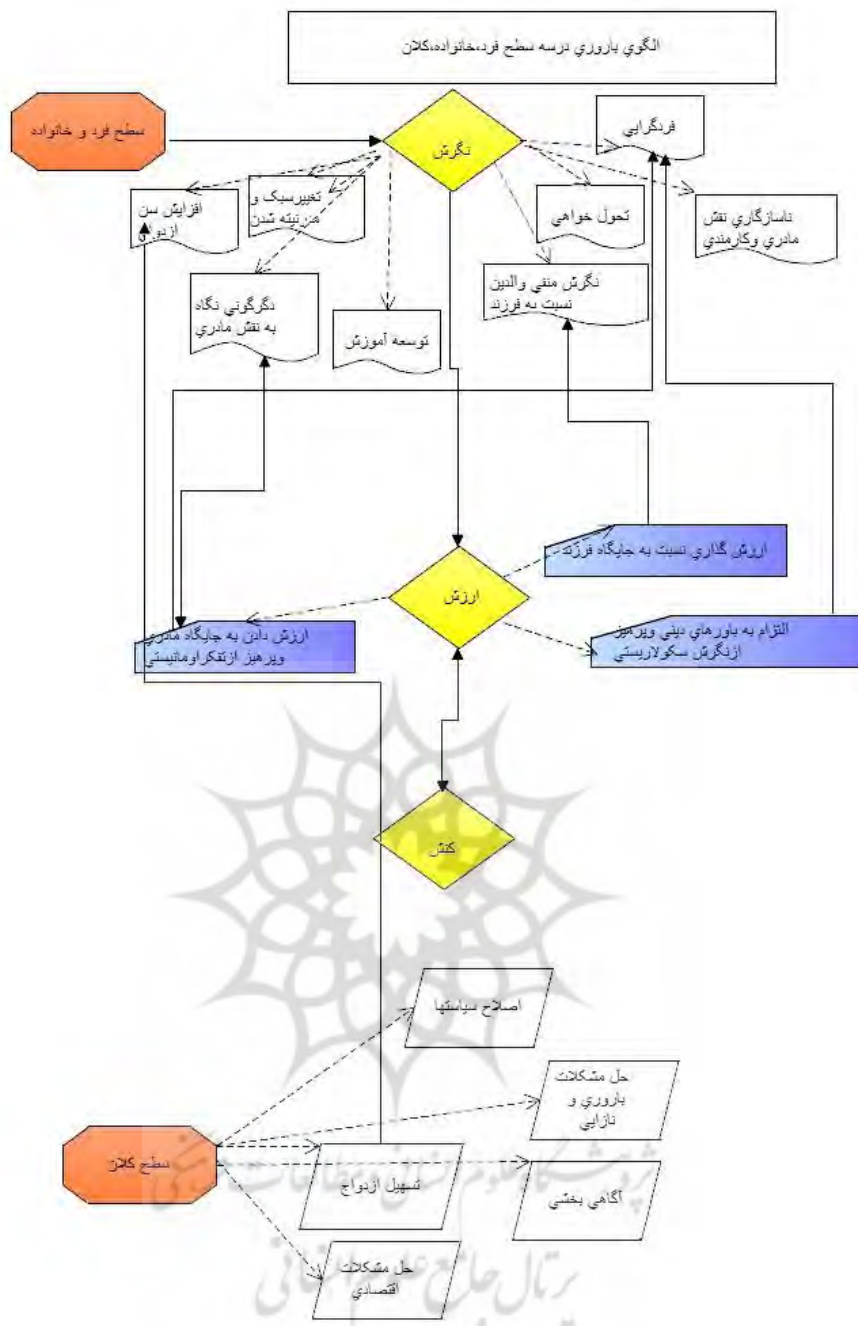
الگوي باروري درسه سطح فرد،خانواده،کلان

سطح فرد و خانواده

نگرش

فردگرايي

تغييرسبک و مرتبته شدن

افزايش سن ازدواج

تحول خواهي

ناسازگاري نقش مادري وکارمندي

دگرگوني نگاه به نقش مادري

توسعه آموزش

نگرش منفي والدين نسبت به فرزند

ارزش گذاري نسبت به جايگاه فرزند

ارزش

ارزش دادن به جايگاه مادري وپرهيز ازتفکراومانيستي

التزام به باورهاي ديني وپرهيز ازنگرش سکولاريستي

کنش

اصلاح سياستها

حل مشکلات باروري و نازايي

سطح کلان

تسهيل ازدواج

آگاهي بخشي

حل مشکلات اقتصادي